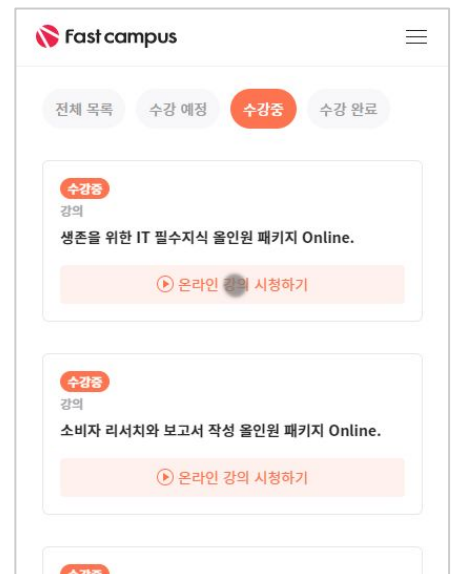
Fast campus

전체 목록
수강 예정
수강중
수강 완료

수강중
강의
생존을 위한 IT 필수지식 올인원 패키지 Online.
온라인 강의 시청하기

수강중
강의
소비자 리서치와 보고서 작성 올인원 패키지 Online.
온라인 강의 시청하기

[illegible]